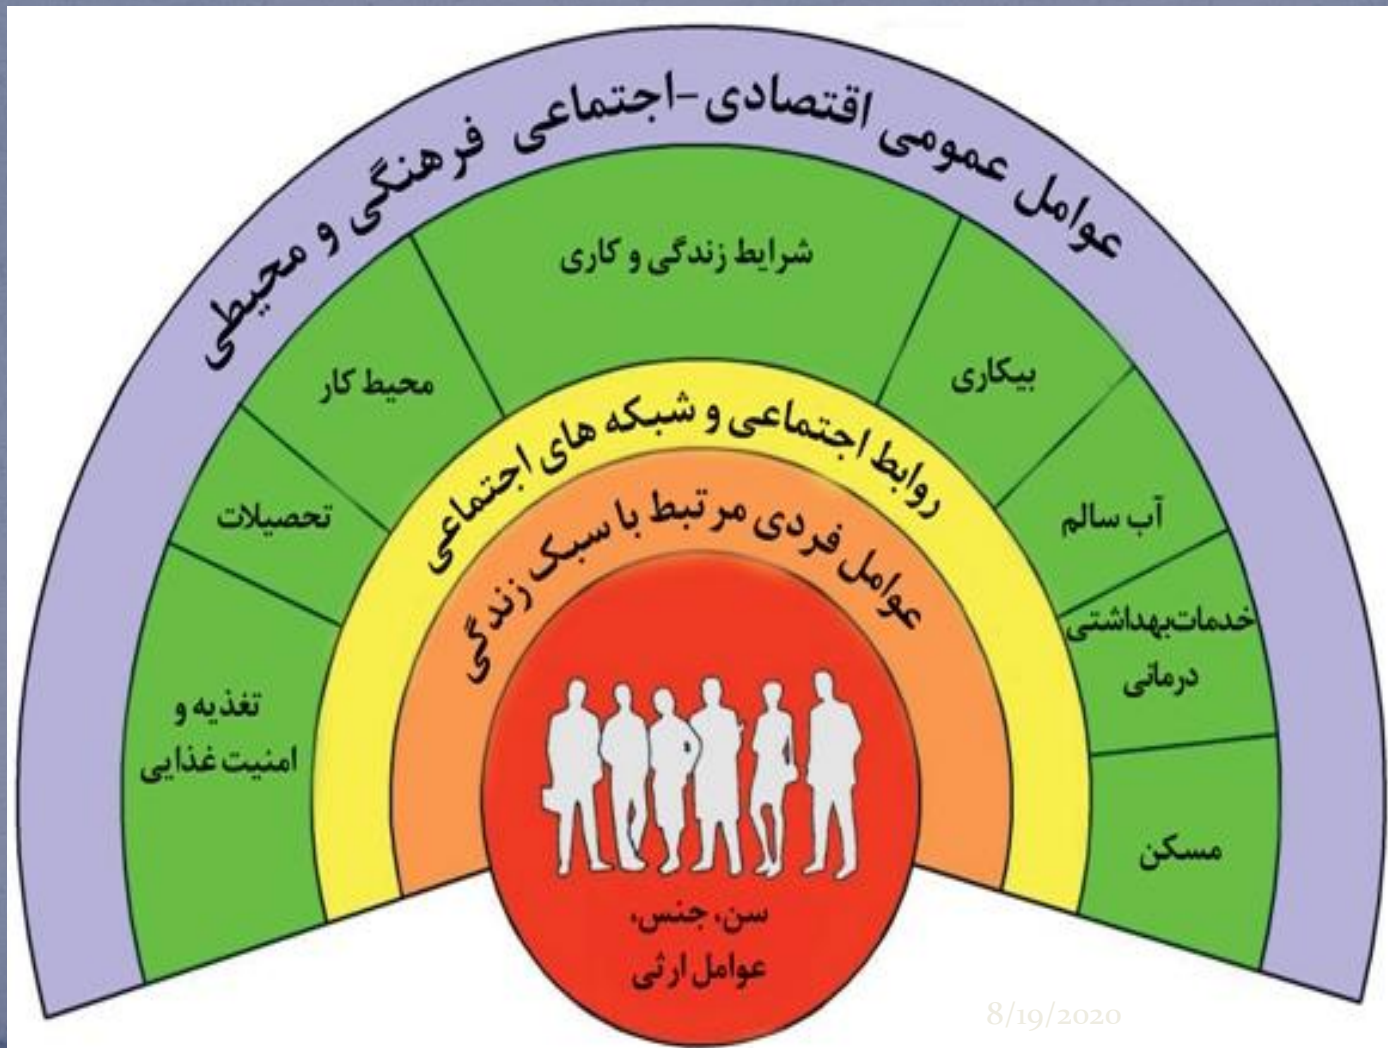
عوامل عمومی اقتصادی-اجتماعی فرهنگی و محیطی

شرایط زندگی و کاری

محیط کار

بیکاری

تحصیلات

آب سالم

تغذیه و امنیت غذایی

خدمات‌بهداشتی درمانی

مسکن

روابط اجتماعی و شبکه های اجتماعی

عوامل فردی مرتبط با سبک زندگی

سن، جنس، عوامل ارثی

8/19/2020